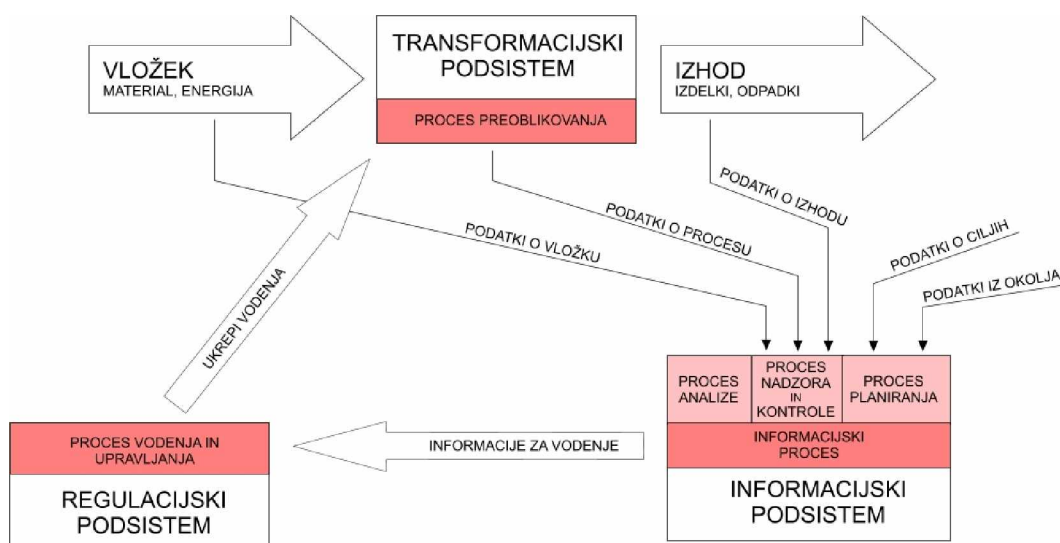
VLOŽEK
MATERIAL, ENERGIJA

TRANSFORMACIJSKI PODSISTEM

PROCES PREOBLIKOVANJA

IZHOD
IZDELKI, ODPADKI

PODATKI O IZHODU

PODATKI O PROCESU

PODATKI O VLOŽKU

PODATKI O CILJIH

PODATKI IZ OKOLJA

UKREPI VODENJA

PROCES ANALIZE

PROCES NADZORA IN KONTROLE

PROCES PLANIRANJA

INFORMACIJSKI PROCES

INFORMACIJSKI PODSISTEM

PROCES VODENJA IN UPRAVLJANJA

REGULACIJSKI PODSISTEM

INFORMACIJE ZA VODENJE